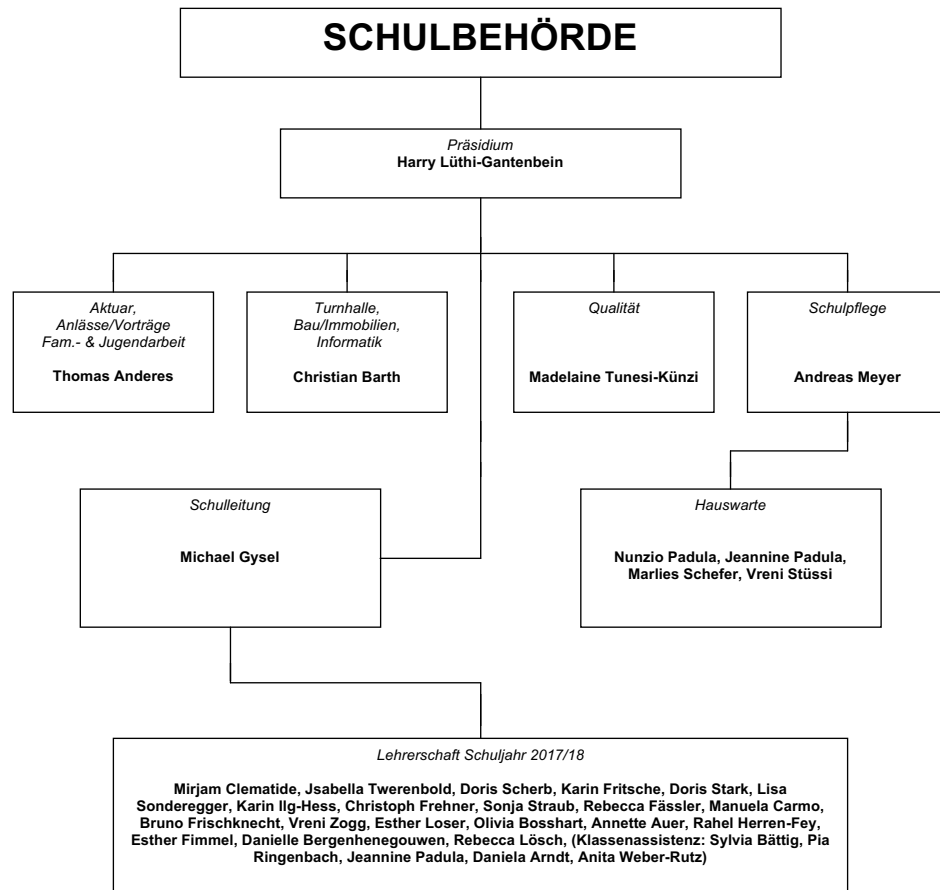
SCHULBEHÖRDE

Präsidium
Harry Lüthi-Gantenbein

Aktuar, Anlässe/Vorträge Fam.- & Jugendarbeit

Thomas Anderes

Turnhalle, Bau/Immobilien, Informatik

Christian Barth

Qualität

Madelaine Tunesi-Künzi

Schulpflege

Andreas Meyer

Schulleitung

Michael Gysel

Hauswarte

Nunzio Padula, Jeannine Padula, Marlies Schefer, Vreni Stüssi

Lehrerschaft Schuljahr 2017/18

Mirjam Clematide, Jsabella Twerenbold, Doris Scherb, Karin Fritsche, Doris Stark, Lisa Sonderegger, Karin Ilg-Hess, Christoph Frehner, Sonja Straub, Rebecca Fässler, Manuela Carmo, Bruno Frischknecht, Vreni Zogg, Esther Loser, Olivia Bosshart, Annette Auer, Rahel Herren-Fey, Esther Fimmel, Danielle Bergenhenegouwen, Rebecca Lösch, (Klassenassistenz: Sylvia Bättig, Pia Ringenbach, Jeannine Padula, Daniela Arndt, Anita Weber-Rutz)